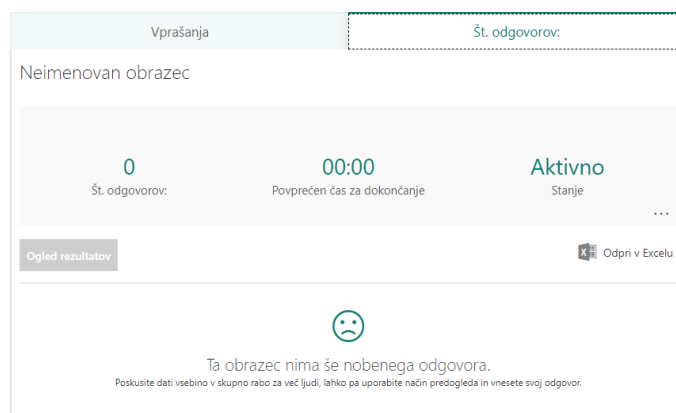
Vprašanja

Št. odgovorov:

Neimenovan obrazec

0
Št. odgovorov:

00:00
Povprečen čas za dokončanje

Aktivno
Stanje

...

Ogled rezultatov

Odpri v Excelu

Ta obrazec nima še nobenega odgovora.
Poskusite dati vsebino v skupno rabo za več ljudi, lahko pa uporabite način predogleda in vnesete svoj odgovor.